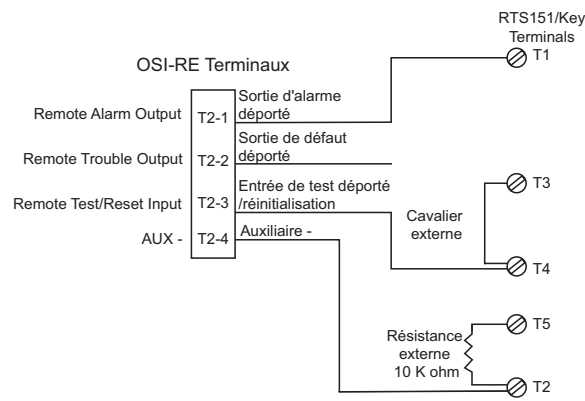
RTS151/Key Terminals

OSI-RE Terminaux

T1

Remote Alarm Output T2-1 Sortie d'alarme déporté

Remote Trouble Output T2-2 Sortie de défaut déporté

Remote Test/Reset Input T2-3 Entrée de test déporté /réinitialisation

T3

Cavalier externe

AUX - T2-4 Auxiliaire -

T4

T5

Résistance externe 10 K ohm

T2